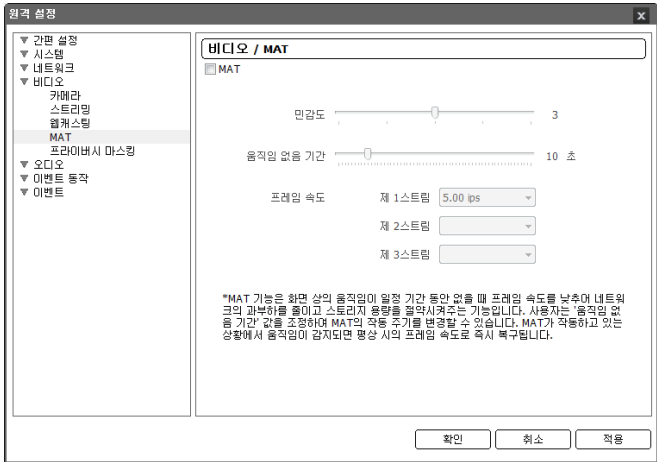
원격 설정

▼ 간편 설정
▼ 시스템
▼ 네트워크
▼ 비디오
카메라
스트리밍
웹캐스팅
MAT
프라이버시 마스킹
▼ 오디오
▼ 이벤트 동작
▼ 이벤트

비디오 / MAT

MAT

민감도 3

움직임 없음 기간 10 초

프레임 속도 제 1스트림 5.00 ips

제 2스트림

제 3스트림

"MAT 기능은 화면 상의 움직임이 일정 기간 동안 없을 때 프레임 속도를 낮추어 네트워크의 과부하를 줄이고 스토리지 용량을 절약시켜주는 기능입니다. 사용자는 '움직임 없음 기간' 값을 조정하여 MAT의 작동 주기를 변경할 수 있습니다. MAT가 작동하고 있는 상황에서 움직임이 감지되면 평상 시의 프레임 속도로 즉시 복구됩니다.

확인 취소 적용